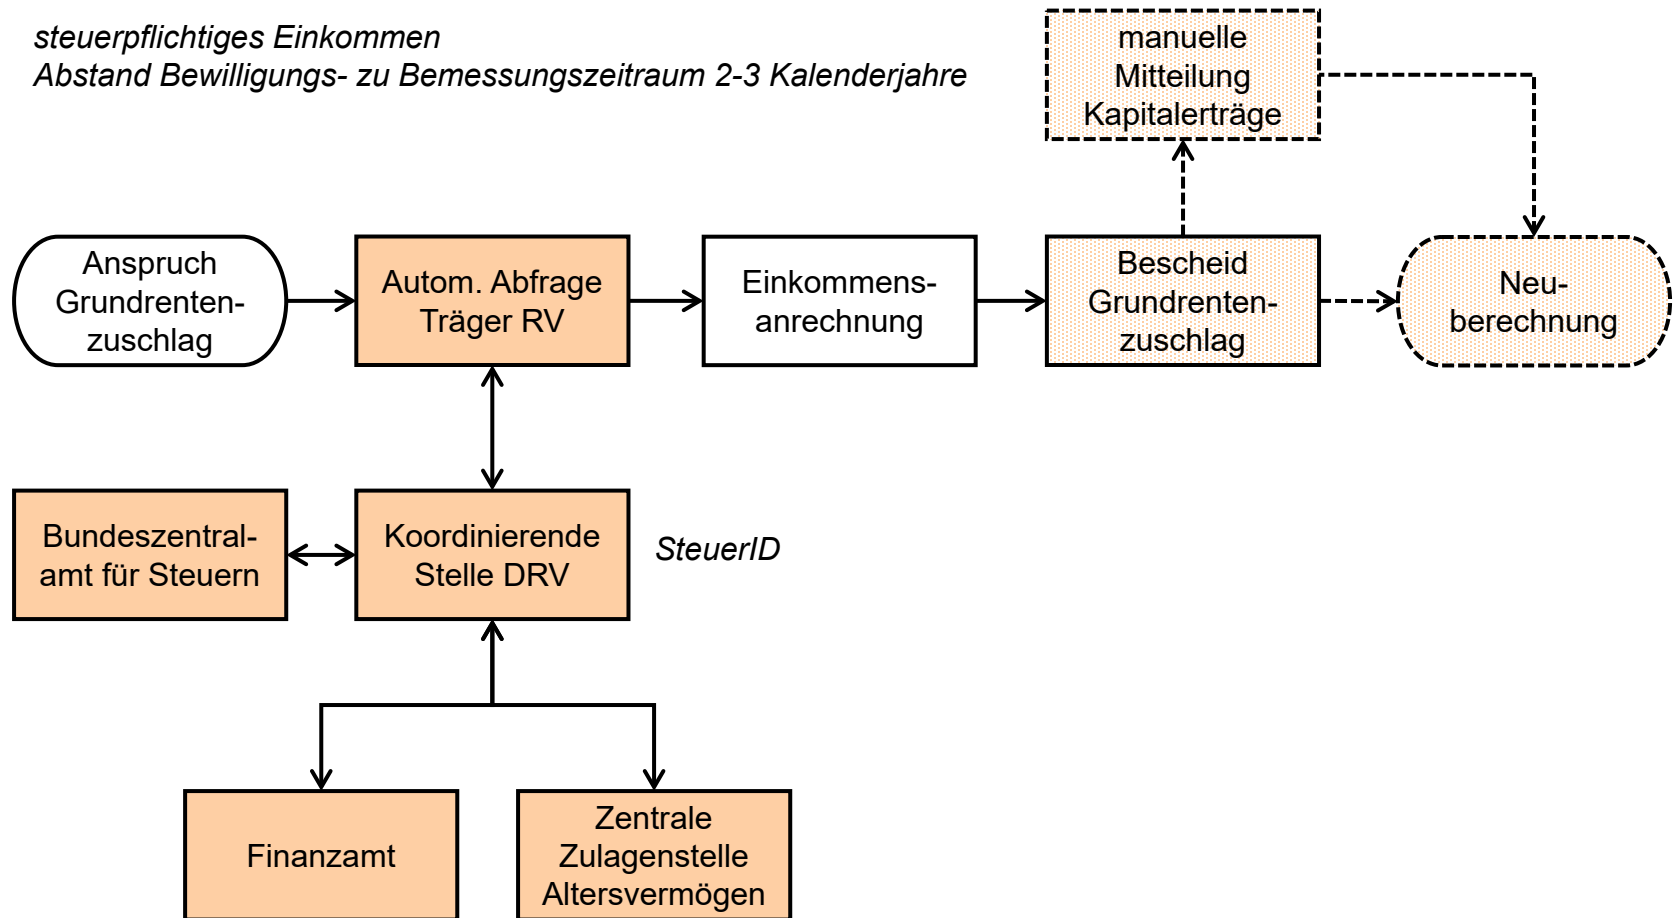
steuerpflichtiges Einkommen
Abstand Bewilligungs- zu Bemessungszeitraum 2-3 Kalenderjahre

manuelle Mitteilung Kapitalerträge

Anspruch Grundrentenzuschlag

Autom. Abfrage Träger RV

Einkommensanrechnung

Bescheid Grundrentenzuschlag

Neuberechnung

Bundeszentralamt für Steuern

Koordinierende Stelle DRV

SteuerID

Finanzamt

Zentrale Zulagenstelle Altersvermögen